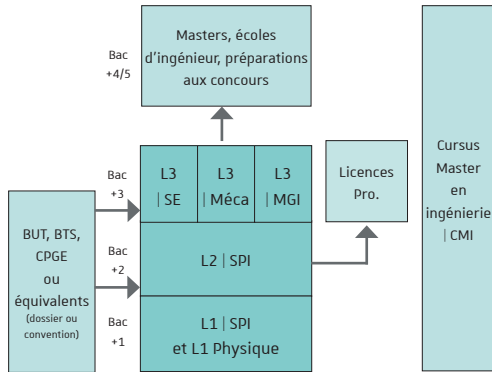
Bac +4/5

Masters, écoles d'ingénieur, préparations aux concours

Bac +3

L3 | SE

L3 | Méca

L3 | MGI

Licences Pro.

Cursus Master en ingénierie | CMI

BUT, BTS, CPGE ou équivalents (dossier ou convention)

Bac +2

L2 | SPI

Bac +1

L1 | SPI et L1 Physique